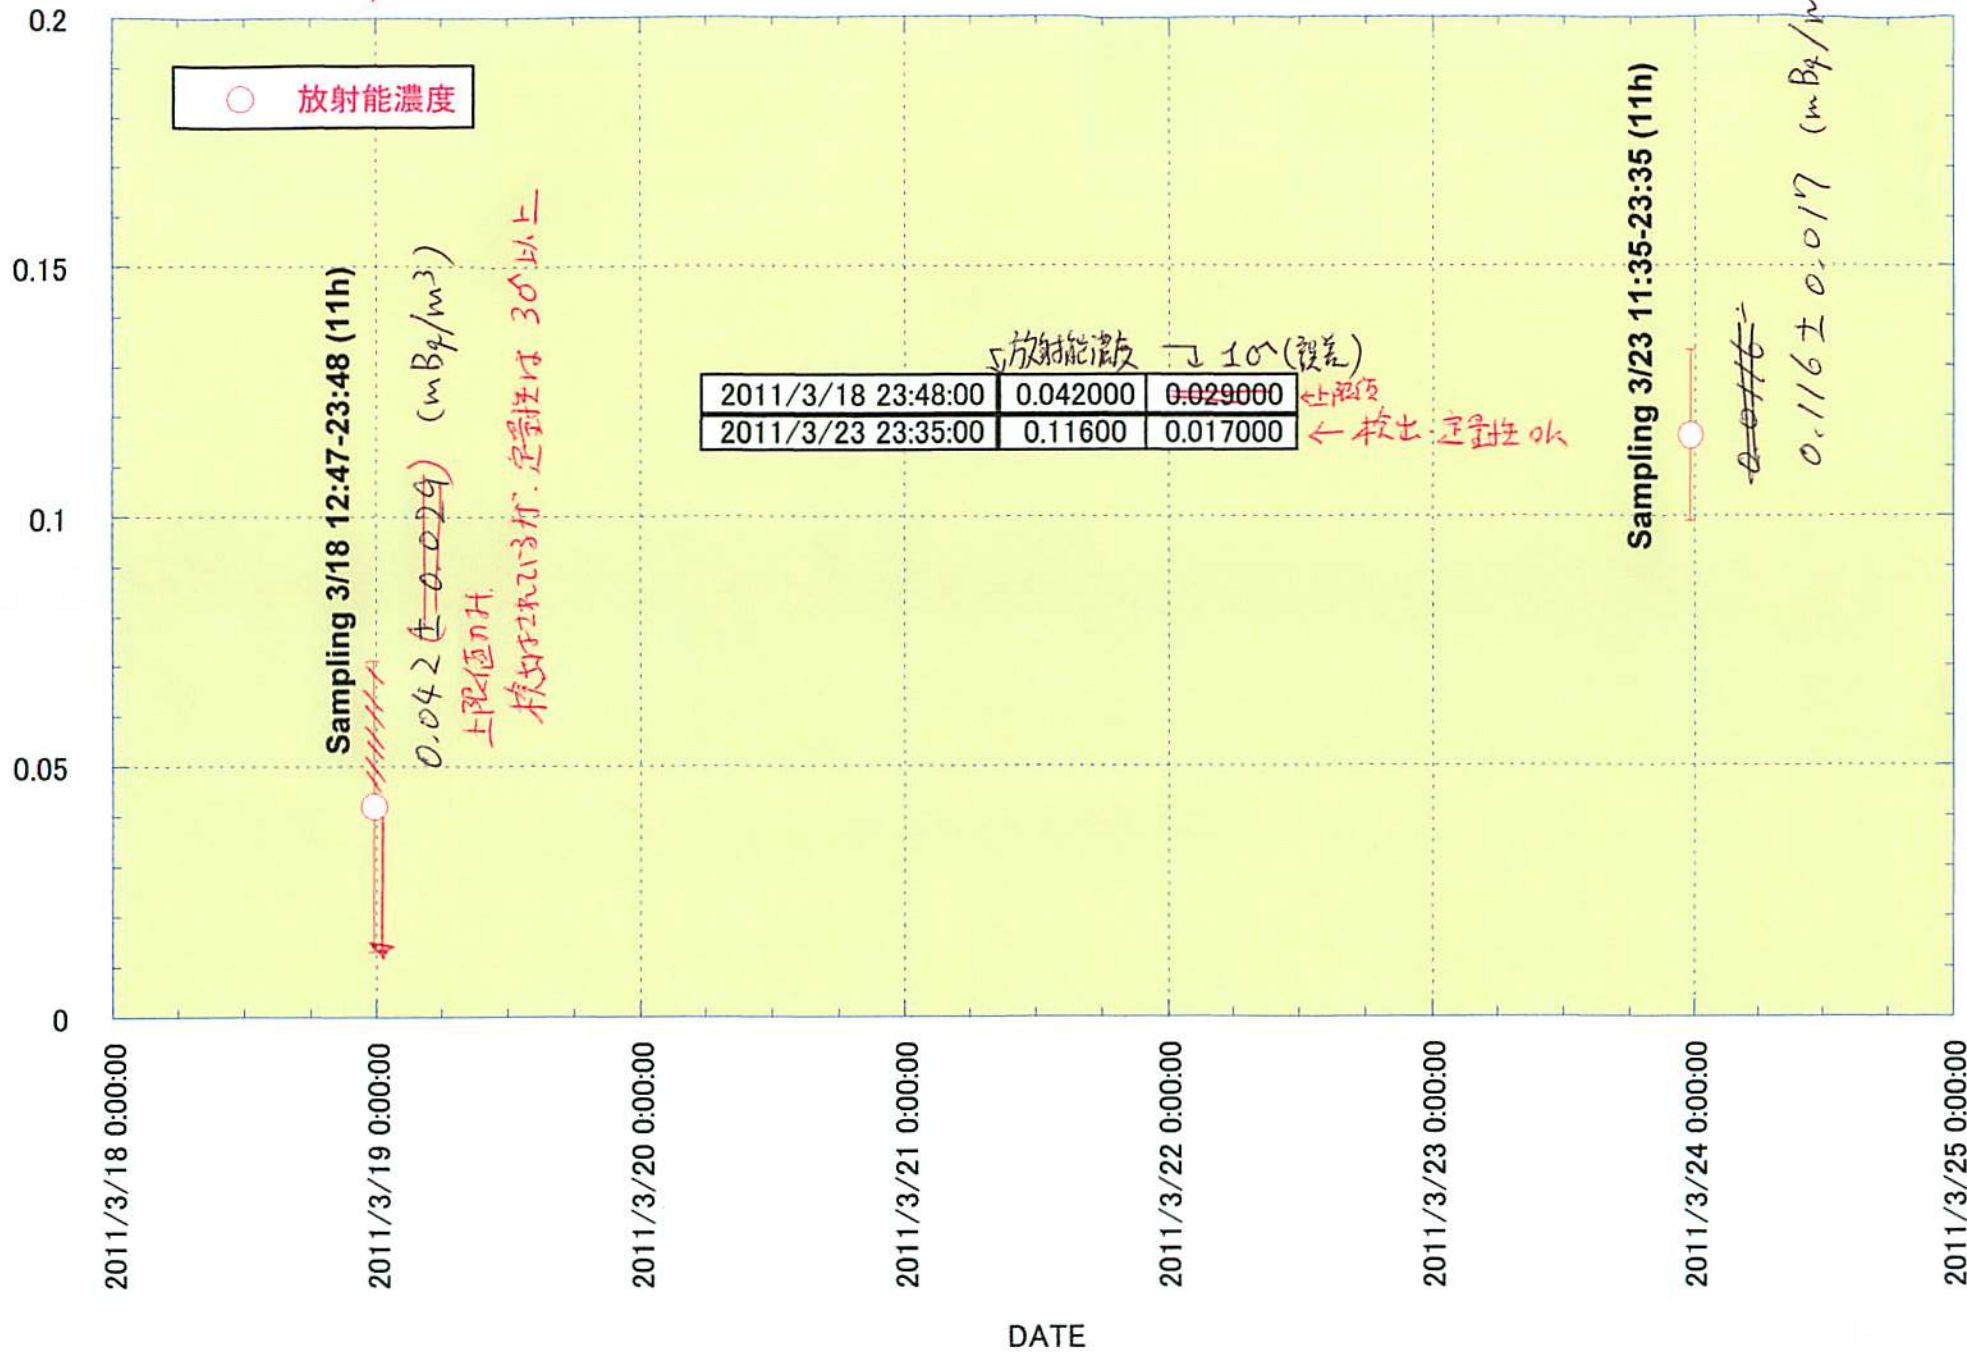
0.2
0.15
0.1
0.05
0

放射能濃度

Sampling 3/18 12:47-23:48 (11h)
0.042 ± 0.029 (mBq/m$^3$)
上限値のみ
検出されているが、定量性は 3σ以上

↓放射能濃度 ↓ 1σ(誤差)

| 2011/3/18 23:48:00 | 0.042000 | 0.029000 |
|---|---|---|
| 2011/3/23 23:35:00 | 0.11600 | 0.017000 |

←上限値
← 検出・定量性 OK

Sampling 3/23 11:35-23:35 (11h)
0.116
0.116 ± 0.017 (mBq/m

2011/3/18 0:00:00
2011/3/19 0:00:00
2011/3/20 0:00:00
2011/3/21 0:00:00
2011/3/22 0:00:00
2011/3/23 0:00:00
2011/3/24 0:00:00
2011/3/25 0:00:00

DATE